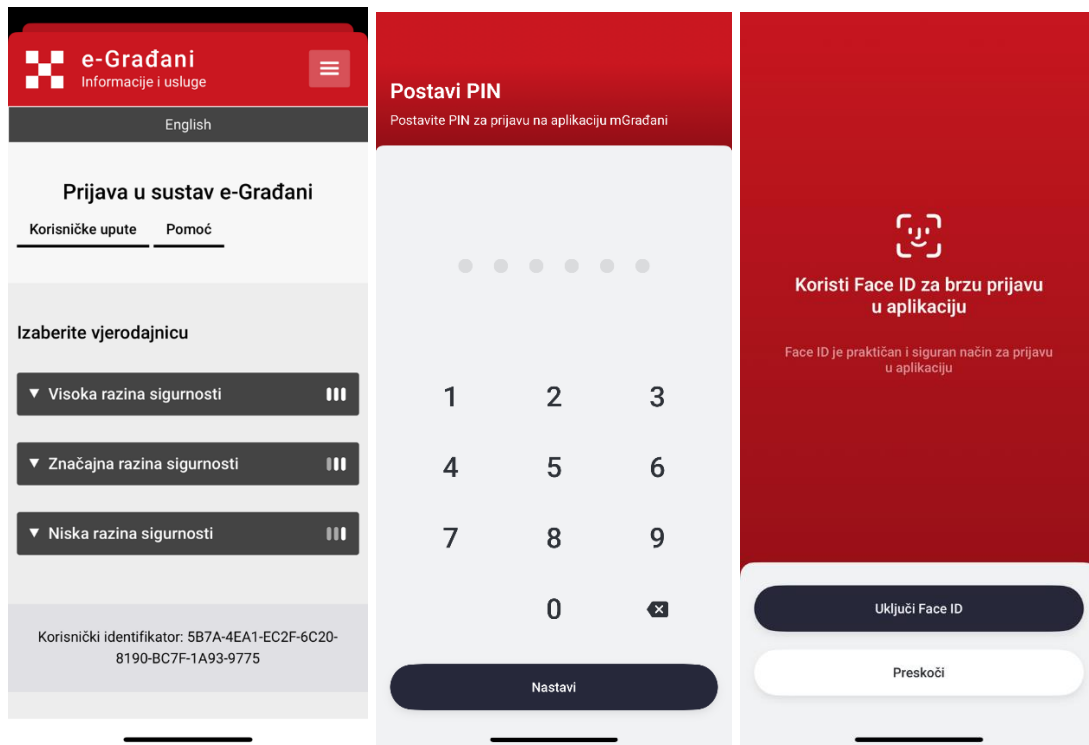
e-Građani
Informacije i usluge

English

Prijava u sustav e-Građani

Korisničke upute Pomoć

Izaberite vjerodajnicu

▼ Visoka razina sigurnosti

▼ Značajna razina sigurnosti

▼ Niska razina sigurnosti

Korisnički identifikator: 5B7A-4EA1-EC2F-6C20-8190-BC7F-1A93-9775

Postavi PIN

Postavite PIN za prijavu na aplikaciju mGrađani

1 2 3
4 5 6
7 8 9
0

Nastavi

Koristi Face ID za brzu prijavu u aplikaciji

Face ID je praktičan i siguran način za prijavu u aplikaciju

Uključi Face ID

Preskoči